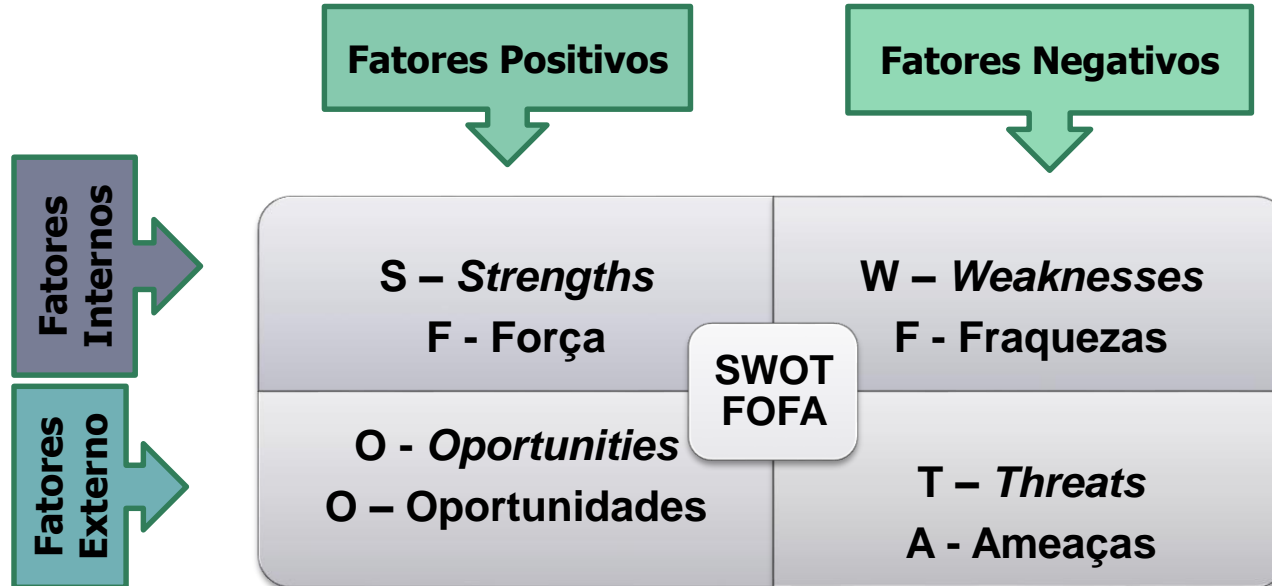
Fatores Positivos

Fatores Negativos

Fatores Internos

Fatores Externo

S – *Strengths*
F - Força

W – *Weaknesses*
F - Fraquezas

SWOT
FOFA

O - *Oportunities*
O – Oportunidades

T – *Threats*
A - Ameaças